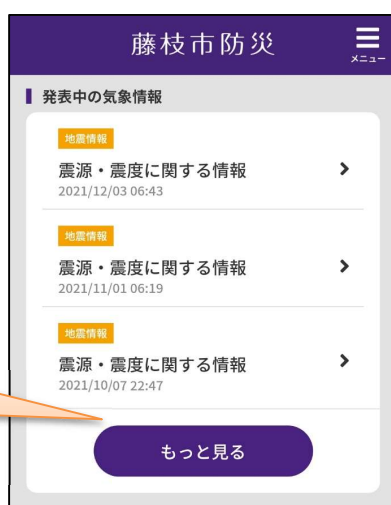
藤枝市防災

メニュー

発表中の気象情報

地震情報
震源・震度に関する情報
2021/12/03 06:43

地震情報
震源・震度に関する情報
2021/11/01 06:19

地震情報
震源・震度に関する情報
2021/10/07 22:47

もっと見る